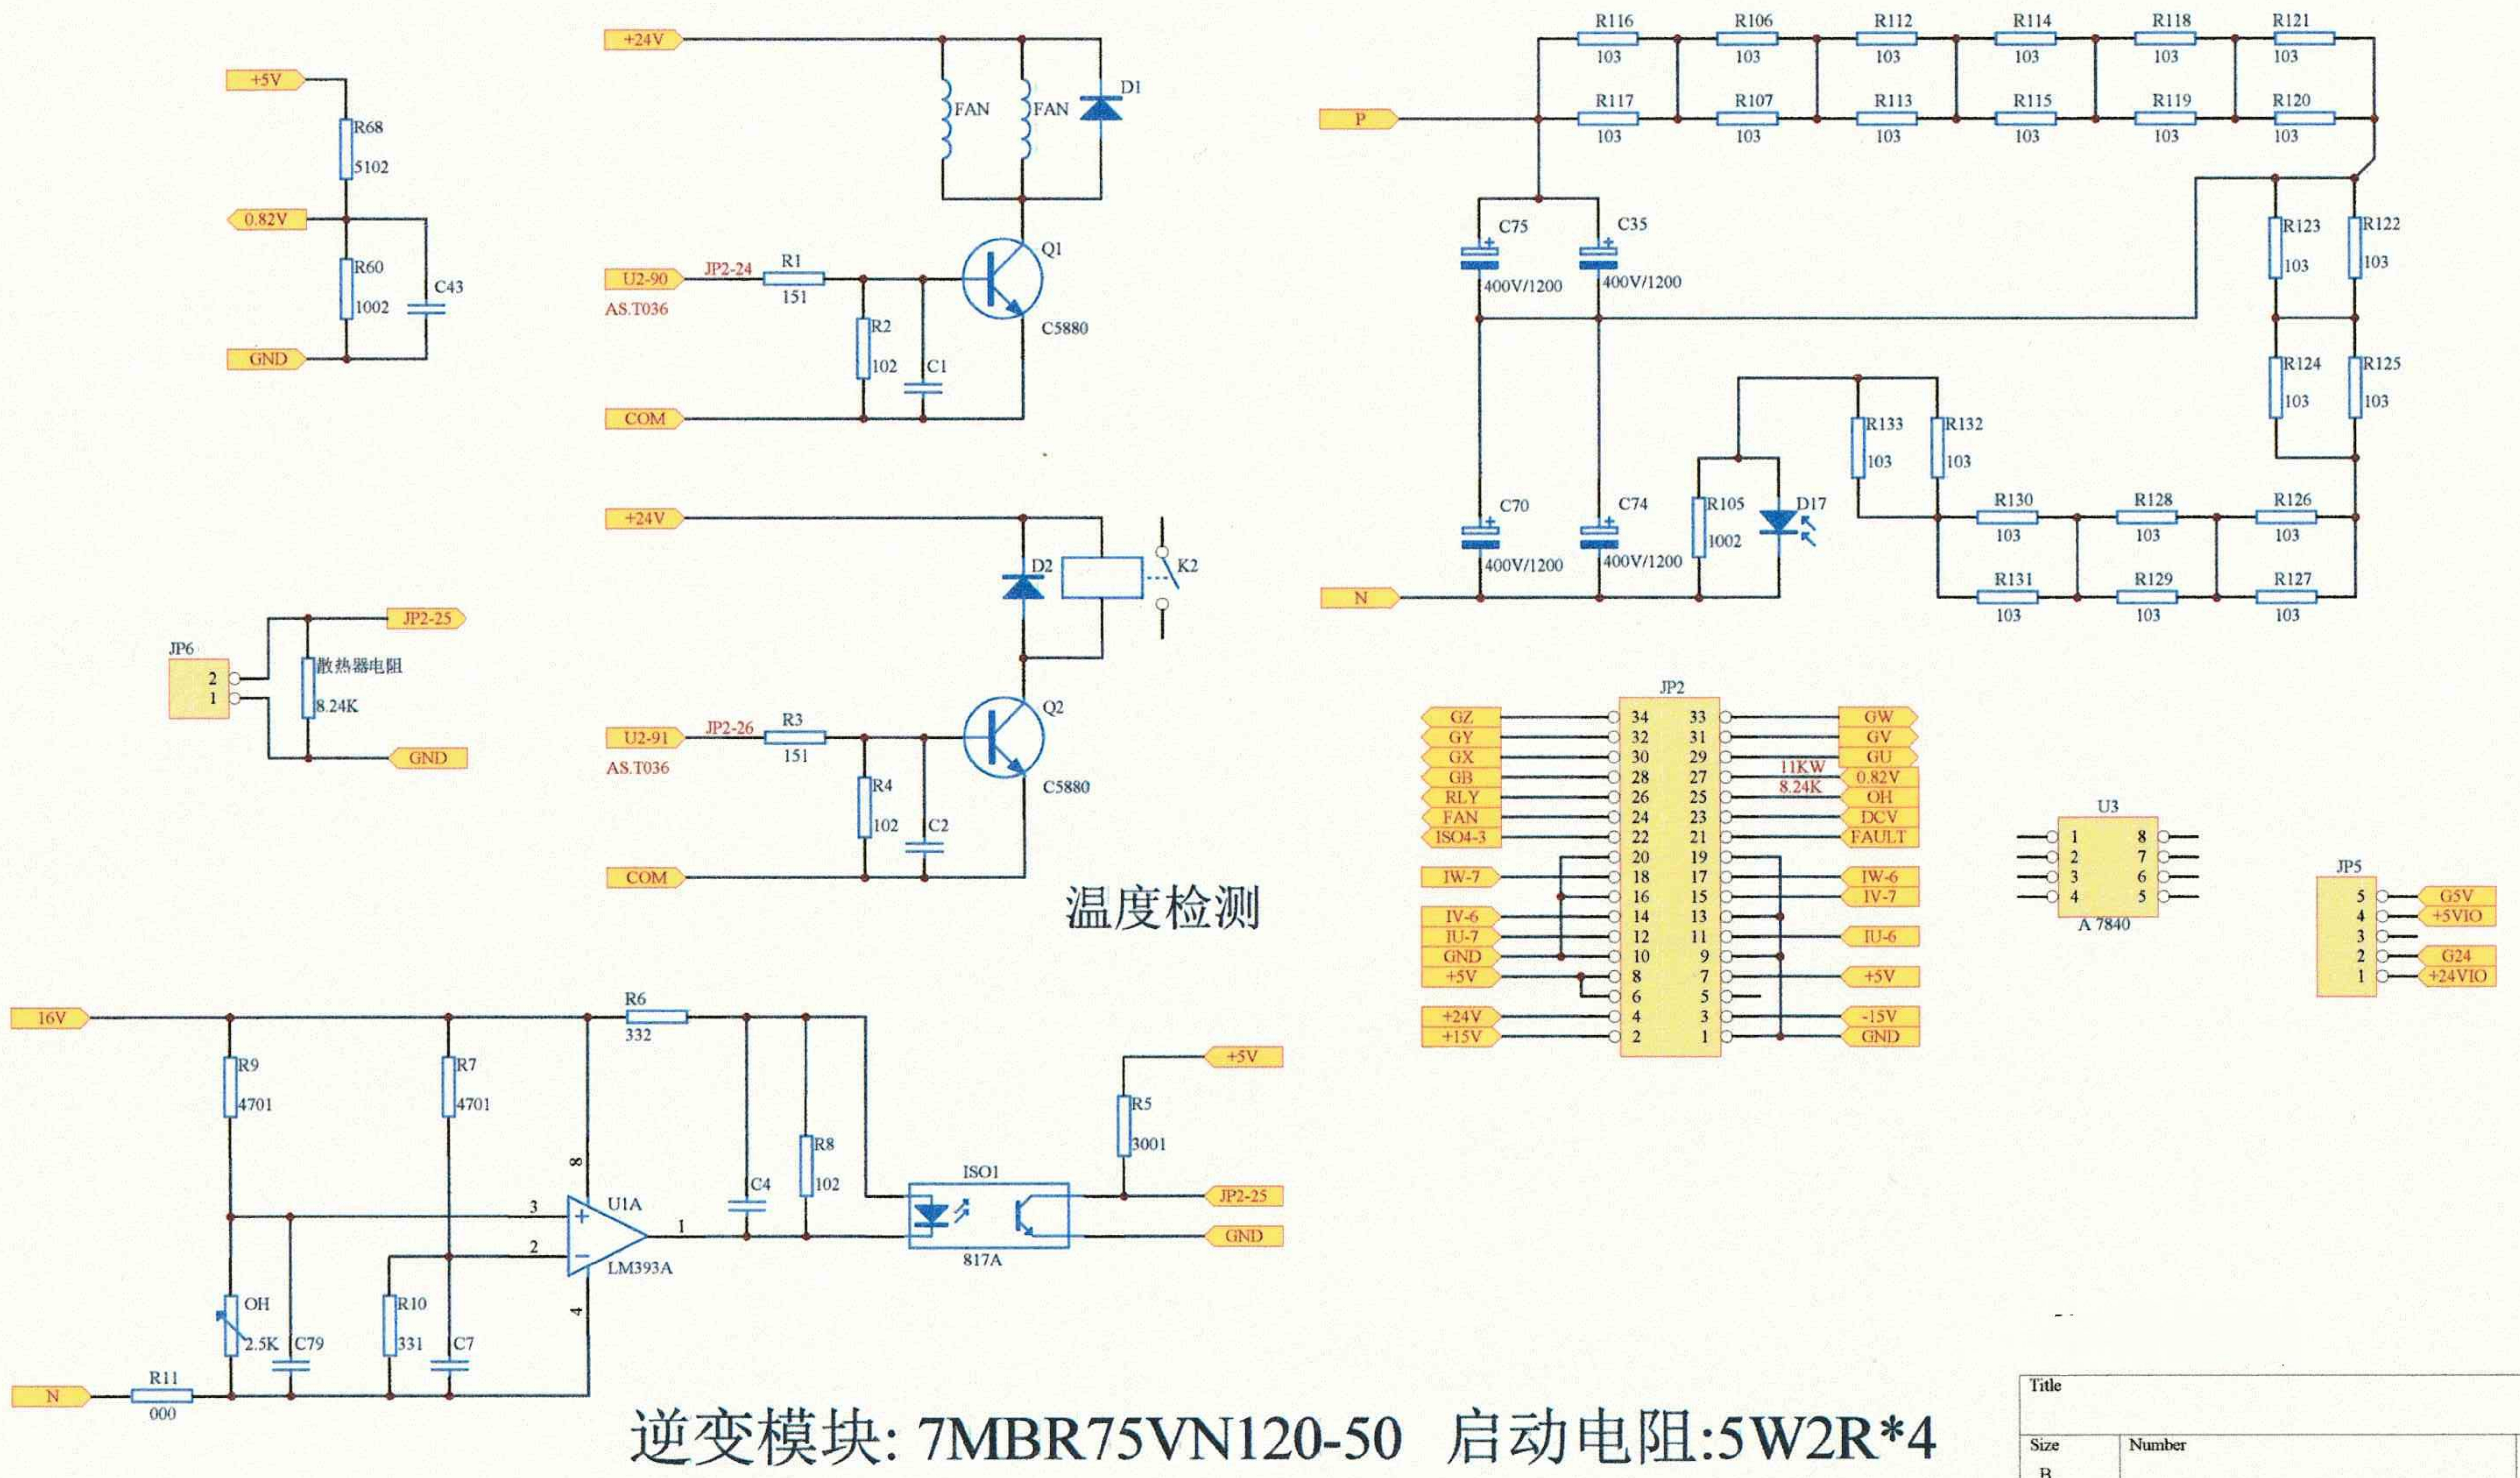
+5V
R68
5102
0.82V
R60
1002
C43
GND

+24V
FAN
FAN
D1
Q1
U2-90
JP2-24
R1
151
AS.T036
R2
102
C1
C5880
COM

+24V
D2
K2
JP6
2
1
JP2-25
散热器电阻
8.24K
GND
U2-91
JP2-26
R3
151
Q2
AS.T036
R4
102
C2
C5880
COM
温度检测

R116 103
R106 103
R112 103
R114 103
R118 103
R121 103
P
R117 103
R107 103
R113 103
R115 103
R119 103
R120 103
C75
400V/1200
C35
400V/1200
R123 103
R122 103
R124 103
R125 103
R133 103
R132 103
C70
400V/1200
C74
400V/1200
R105
1002
D17
R130 103
R128 103
R126 103
N
R131 103
R129 103
R127 103

JP2
| GZ | 34 | 33 | GW |
|---|---|---|---|
| GY | 32 | 31 | GV |
| GX | 30 | 29 | GU |
| GB | 28 | 27 | 0.82V |
| RLY | 26 | 25 | OH |
| FAN | 24 | 23 | DCV |
| ISO4-3 | 22 | 21 | FAULT |
| | 20 | 19 | |
| IW-7 | 18 | 17 | IW-6 |
| | 16 | 15 | IV-7 |
| IV-6 | 14 | 13 | |
| IU-7 | 12 | 11 | IU-6 |
| GND | 10 | 9 | |
| +5V | 8 | 7 | +5V |
| | 6 | 5 | |
| +24V | 4 | 3 | -15V |
| +15V | 2 | 1 | GND |

11KW
8.24K

U3
1 8
2 7
3 6
4 5
A 7840

JP5
5 G5V
4 +5VIO
3
2 G24
1 +24VIO

16V
R9
4701
R7
4701
R6
332
C4
R8
102
+5V
R5
3001
8
3
U1A
1
ISO1
JP2-25
2
LM393A
817A
GND
4
OH
2.5K
C79
R10
331
C7
N
R11
000

逆变模块: 7MBR75VN120-50 启动电阻:5W2R*4

Title
Size
Number
B